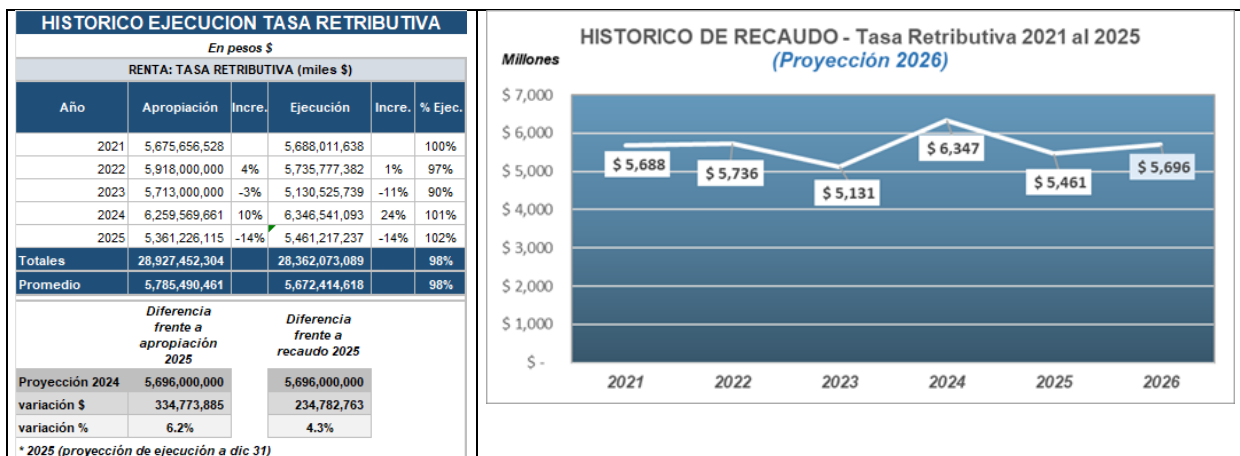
HISTORICO EJECUCION TASA RETRIBUTIVA

En pesos $

RENTA: TASA RETRIBUTIVA (miles $)

| Año | Apropiación | Incre. | Ejecución | Incre. | % Ejec. |
|---|---|---|---|---|---|
| 2021 | 5,675,656,528 | | 5,688,011,638 | | 100% |
| 2022 | 5,918,000,000 | 4% | 5,735,777,382 | 1% | 97% |
| 2023 | 5,713,000,000 | -3% | 5,130,525,739 | -11% | 90% |
| 2024 | 6,259,569,661 | 10% | 6,346,541,093 | 24% | 101% |
| 2025 | 5,361,226,115 | -14% | 5,461,217,237 | -14% | 102% |
| Totales | 28,927,452,304 | | 28,362,073,089 | | 98% |
| Promedio | 5,785,490,461 | | 5,672,414,618 | | 98% |

| | Diferencia frente a apropiación 2025 | Diferencia frente a recaudo 2025 |
|---|---|---|
| Proyección 2024 | 5,696,000,000 | 5,696,000,000 |
| variación $ | 334,773,885 | 234,782,763 |
| variación % | 6.2% | 4.3% |

* 2025 (proyección de ejecución a dic 31)

HISTORICO DE RECAUDO - Tasa Retributiva 2021 al 2025
(Proyección 2026)

Millones

$ 7,000
$ 6,000
$ 5,000
$ 4,000
$ 3,000
$ 2,000
$ 1,000
$ -

$ 5,688
$ 5,736
$ 5,131
$ 6,347
$ 5,461
$ 5,696

2021 2022 2023 2024 2025 2026